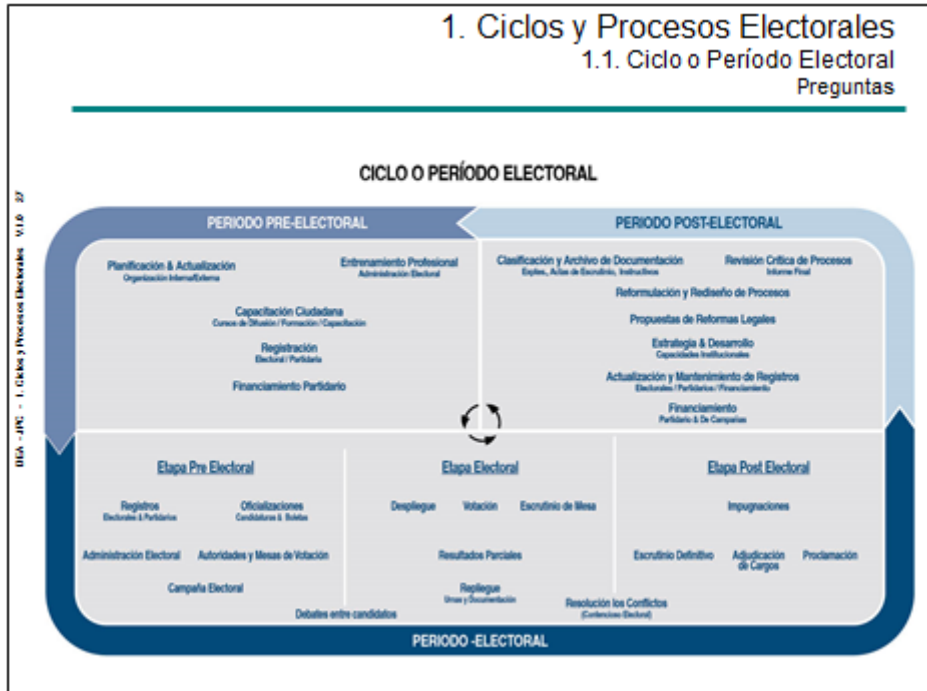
1. Ciclos y Procesos Electorales
1.1. Ciclo o Período Electoral
Preguntas

IIEA - JPC - 1. Ciclos y Procesos Electorales V1.0 27

CICLO O PERÍODO ELECTORAL

PERIODO PRE-ELECTORAL

PERIODO POST-ELECTORAL

Planificación & Actualización
Organización Interna/Externa

Entrenamiento Profesional
Administración Electoral

Capacitación Ciudadana
Cursos de Difusión / Formación / Capacitación

Registración
Electoral / Partidaria

Financiamiento Partidario

Clasificación y Archivo de Documentación
Exptes., Actas de Escrutinio, Instructivos

Revisión Crítica de Procesos
Informe Final

Reformulación y Rediseño de Procesos

Propuestas de Reformas Legales

Estrategia & Desarrollo
Capacidades Institucionales

Actualización y Mantenimiento de Registros
Electorales / Partidarios / Financiamiento

Financiamiento
Partidario & De Campañas

Etapa Pre Electoral

Registros
Electorales & Partidarios

Oficializaciones
Candidaturas & Boletas

Administración Electoral

Autoridades y Mesas de Votación

Campaña Electoral

Debates entre candidatos

Etapa Electoral

Despliegue

Votación

Escrutinio de Mesa

Resultados Parciales

Repliegue
Urnas y Documentación

Resolución los Conflictos
(Contencioso Electoral)

Etapa Post Electoral

Impugnaciones

Escrutinio Definitivo

Adjudicación de Cargos

Proclamación

PERIODO -ELECTORAL